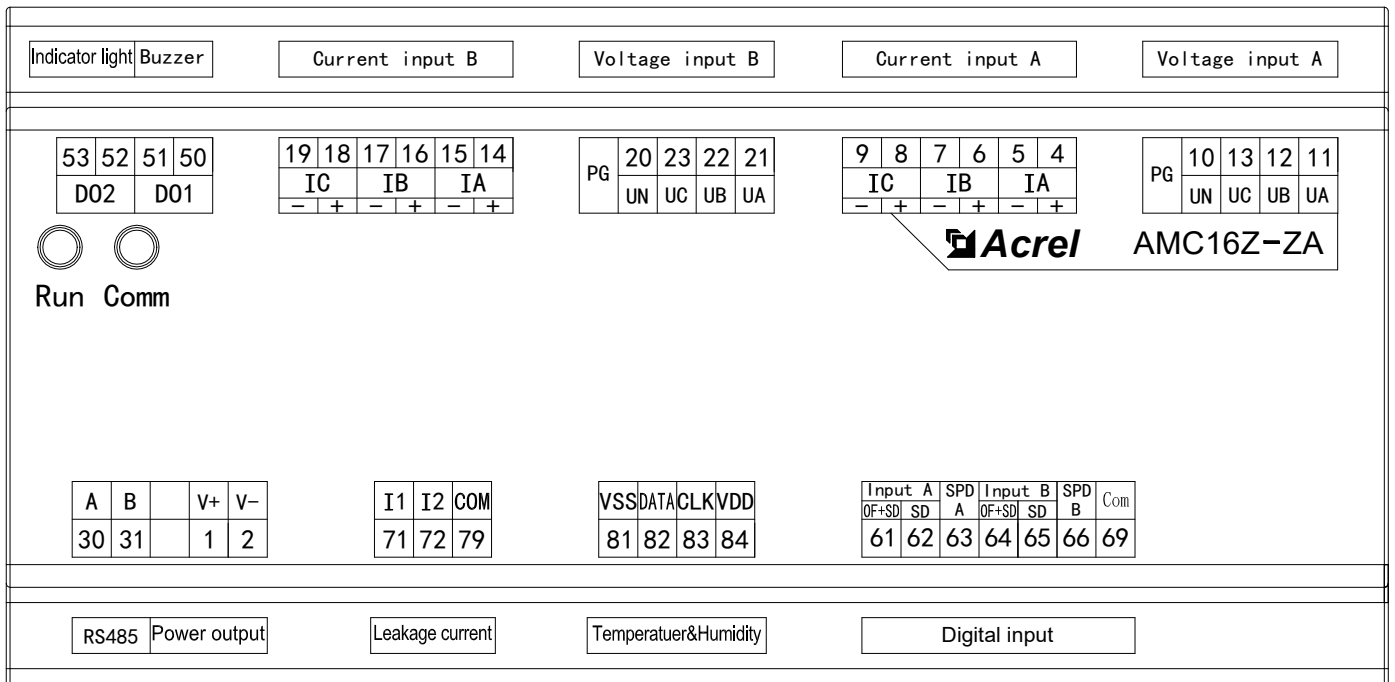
Indicator light Buzzer

Current input B

Voltage input B

Current input A

Voltage input A

| 53 | 52 | 51 | 50 |
|---|---|---|---|
| DO2 | | DO1 | |

| 19 | 18 | 17 | 16 | 15 | 14 |
|---|---|---|---|---|---|
| IC | | IB | | IA | |
| − | + | − | + | − | + |

| PG | 20 | 23 | 22 | 21 |
|---|---|---|---|---|
| | UN | UC | UB | UA |

| 9 | 8 | 7 | 6 | 5 | 4 |
|---|---|---|---|---|---|
| IC | | IB | | IA | |
| − | + | − | + | − | + |

| PG | 10 | 13 | 12 | 11 |
|---|---|---|---|---|
| | UN | UC | UB | UA |

Acrel AMC16Z-ZA

Run Comm

| A | B | | V+ | V− |
|---|---|---|---|---|
| 30 | 31 | | 1 | 2 |

| I1 | I2 | COM |
|---|---|---|
| 71 | 72 | 79 |

| VSS | DATA | CLK | VDD |
|---|---|---|---|
| 81 | 82 | 83 | 84 |

| Input A | | SPD A | Input B | | SPD B | Com |
|---|---|---|---|---|---|---|
| OF+SD | SD | | OF+SD | SD | | |
| 61 | 62 | 63 | 64 | 65 | 66 | 69 |

RS485 Power output

Leakage current

Temperatuer&Humidity

Digital input